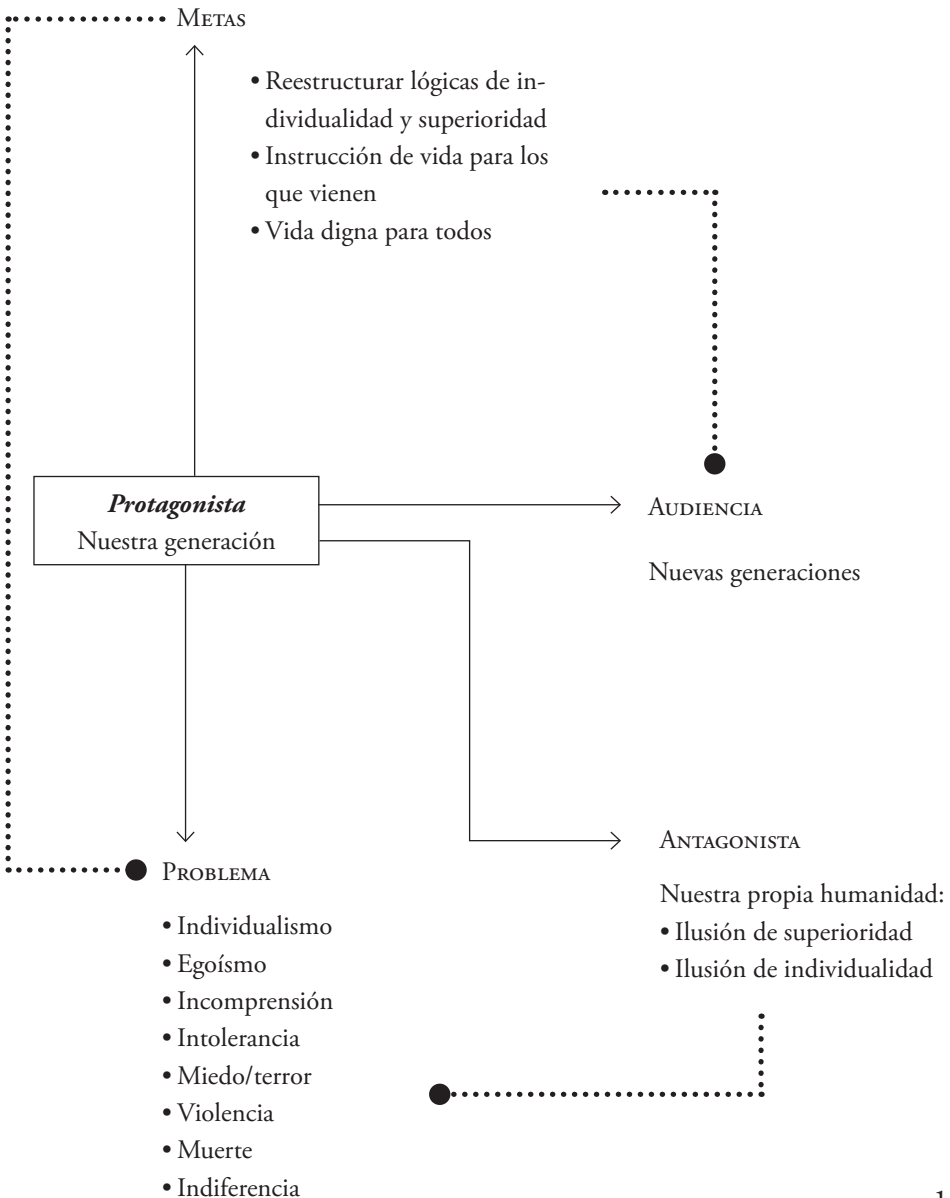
Metas

• Reestructurar lógicas de individualidad y superioridad
• Instrucción de vida para los que vienen
• Vida digna para todos

***Protagonista***
Nuestra generación

Audiencia

Nuevas generaciones

Problema

• Individualismo
• Egoísmo
• Incomprensión
• Intolerancia
• Miedo/terror
• Violencia
• Muerte
• Indiferencia

Antagonista

Nuestra propia humanidad:
• Ilusión de superioridad
• Ilusión de individualidad

1